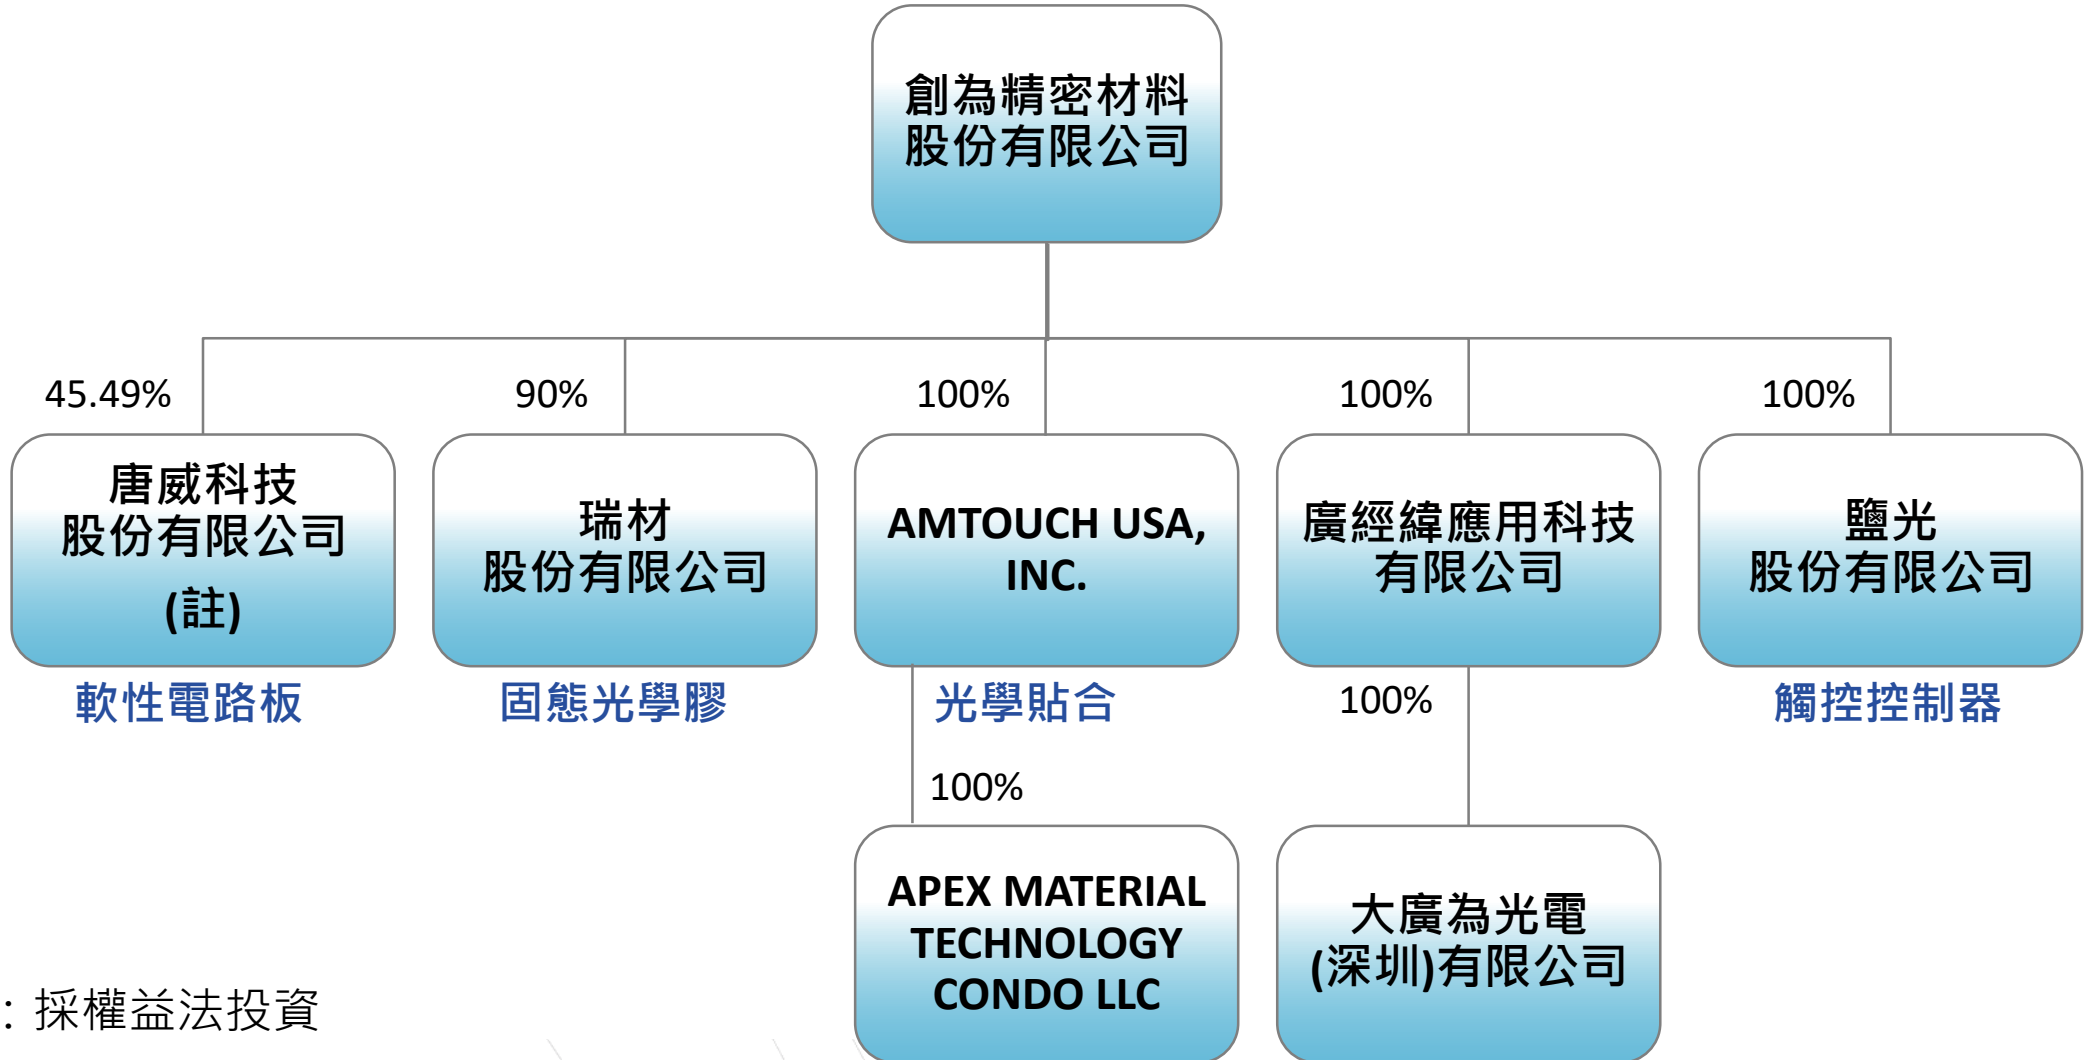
創為精密材料
股份有限公司

45.49%

唐威科技
股份有限公司
(註)

軟性電路板

90%

瑞材
股份有限公司

固態光學膠

100%

AMTOUCH USA, INC.

光學貼合

100%

APEX MATERIAL TECHNOLOGY CONDO LLC

100%

廣經緯應用科技
有限公司

100%

大廣為光電
(深圳)有限公司

100%

鹽光
股份有限公司

觸控控制器

: 採權益法投資